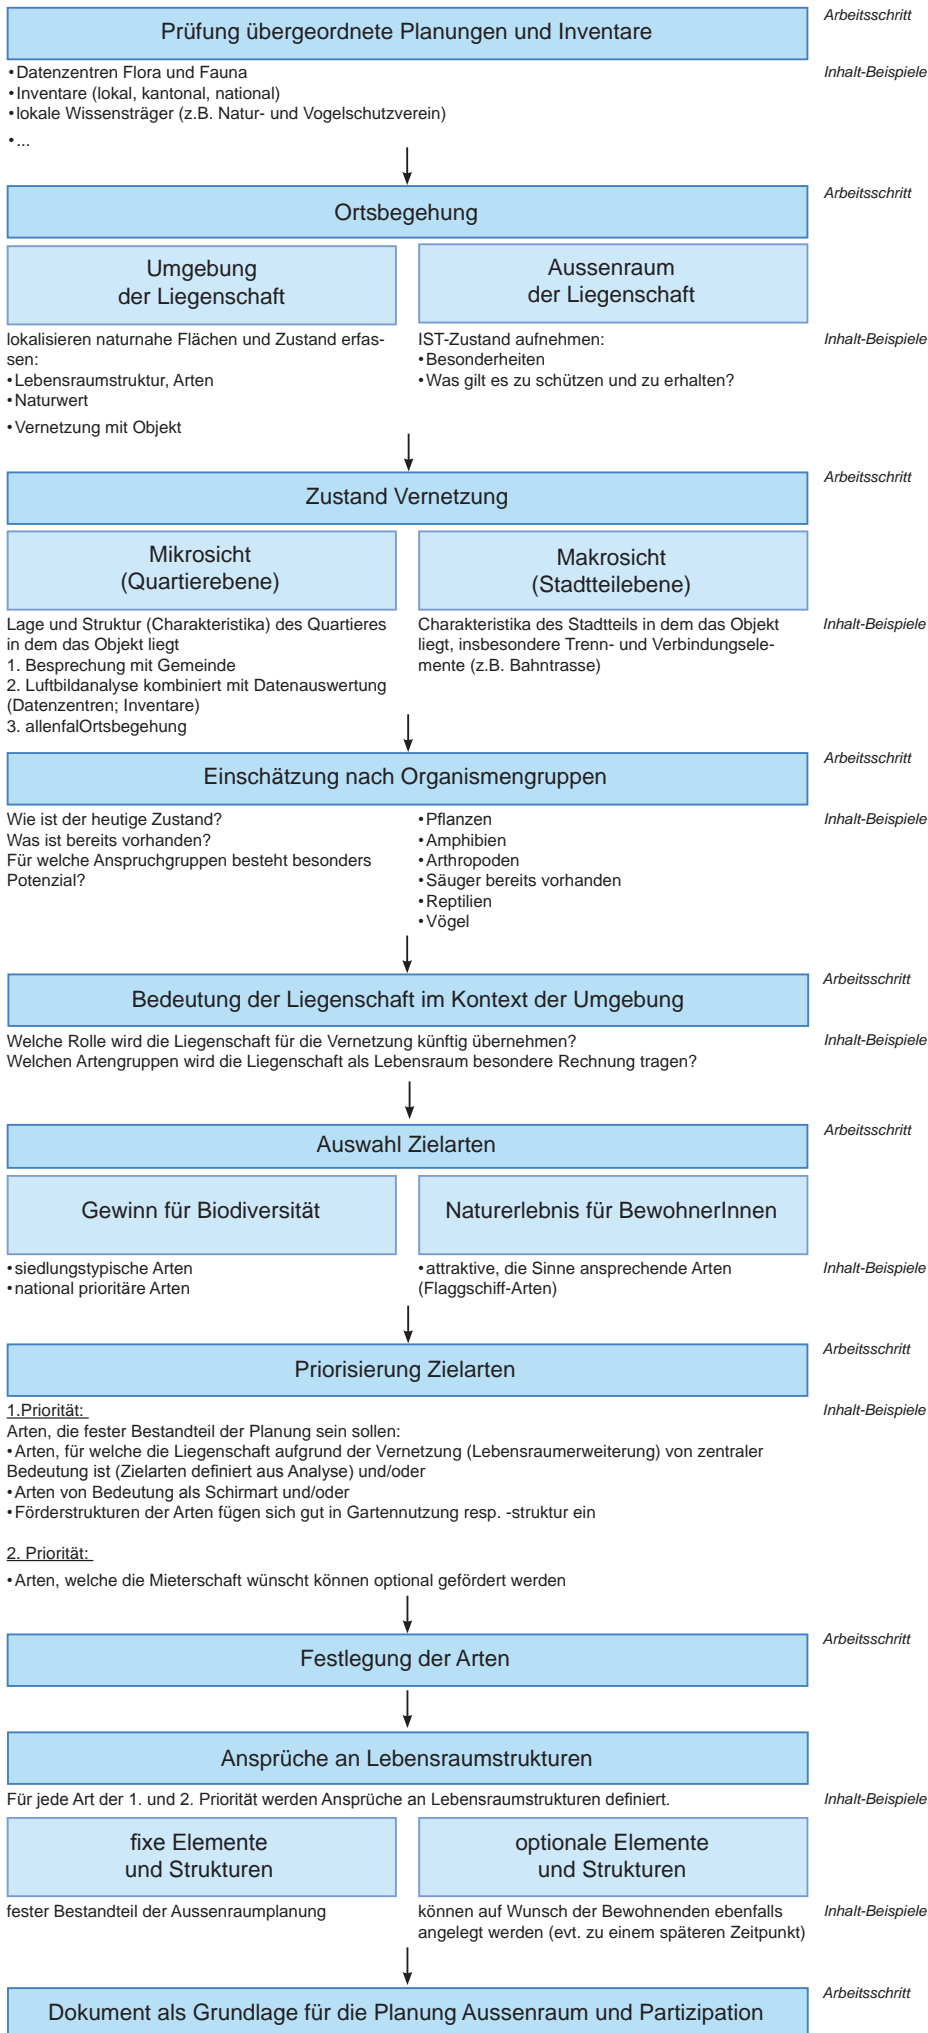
Prüfung übergeordnete Planungen und Inventare

Arbeitsschritt

•Datenzentren Flora und Fauna
•Inventare (lokal, kantonal, national)
•lokale Wissensträger (z.B. Natur- und Vogelschutzverein)
•...

Inhalt-Beispiele

Ortsbegehung

Arbeitsschritt

Umgebung der Liegenschaft

lokalisieren naturnahe Flächen und Zustand erfassen:
•Lebensraumstruktur, Arten
•Naturwert
•Vernetzung mit Objekt

Aussenraum der Liegenschaft

IST-Zustand aufnehmen:
•Besonderheiten
•Was gilt es zu schützen und zu erhalten?

Inhalt-Beispiele

Zustand Vernetzung

Arbeitsschritt

Mikrosicht (Quartierebene)

Lage und Struktur (Charakteristika) des Quartieres in dem das Objekt liegt
1. Besprechung mit Gemeinde
2. Luftbildanalyse kombiniert mit Datenauswertung (Datenzentren; Inventare)
3. allenfalOrtsbegehung

Makrosicht (Stadtteilebene)

Charakteristika des Stadtteils in dem das Objekt liegt, insbesondere Trenn- und Verbindungselemente (z.B. Bahntrasse)

Inhalt-Beispiele

Einschätzung nach Organismengruppen

Arbeitsschritt

Wie ist der heutige Zustand?
Was ist bereits vorhanden?
Für welche Anspruchgruppen besteht besonders Potenzial?

•Pflanzen
•Amphibien
•Arthropoden
•Säuger bereits vorhanden
•Reptilien
•Vögel

Inhalt-Beispiele

Bedeutung der Liegenschaft im Kontext der Umgebung

Arbeitsschritt

Welche Rolle wird die Liegenschaft für die Vernetzung künftig übernehmen?
Welchen Artengruppen wird die Liegenschaft als Lebensraum besondere Rechnung tragen?

Inhalt-Beispiele

Auswahl Zielarten

Arbeitsschritt

Gewinn für Biodiversität

•siedlungstypische Arten
•national prioritäre Arten

Naturerlebnis für BewohnerInnen

•attraktive, die Sinne ansprechende Arten (Flaggschiff-Arten)

Inhalt-Beispiele

Priorisierung Zielarten

Arbeitsschritt

1.Priorität:
Arten, die fester Bestandteil der Planung sein sollen:
•Arten, für welche die Liegenschaft aufgrund der Vernetzung (Lebensraumerweiterung) von zentraler Bedeutung ist (Zielarten definiert aus Analyse) und/oder
•Arten von Bedeutung als Schirmart und/oder
•Förderstrukturen der Arten fügen sich gut in Gartennutzung resp. -struktur ein

2. Priorität:
•Arten, welche die Mieterschaft wünscht können optional gefördert werden

Inhalt-Beispiele

Festlegung der Arten

Arbeitsschritt

Ansprüche an Lebensraumstrukturen

Für jede Art der 1. und 2. Priorität werden Ansprüche an Lebensraumstrukturen definiert.

Inhalt-Beispiele

fixe Elemente und Strukturen

fester Bestandteil der Aussenraumplanung

optionale Elemente und Strukturen

können auf Wunsch der Bewohnenden ebenfalls angelegt werden (evt. zu einem späteren Zeitpunkt)

Inhalt-Beispiele

Dokument als Grundlage für die Planung Aussenraum und Partizipation

Arbeitsschritt